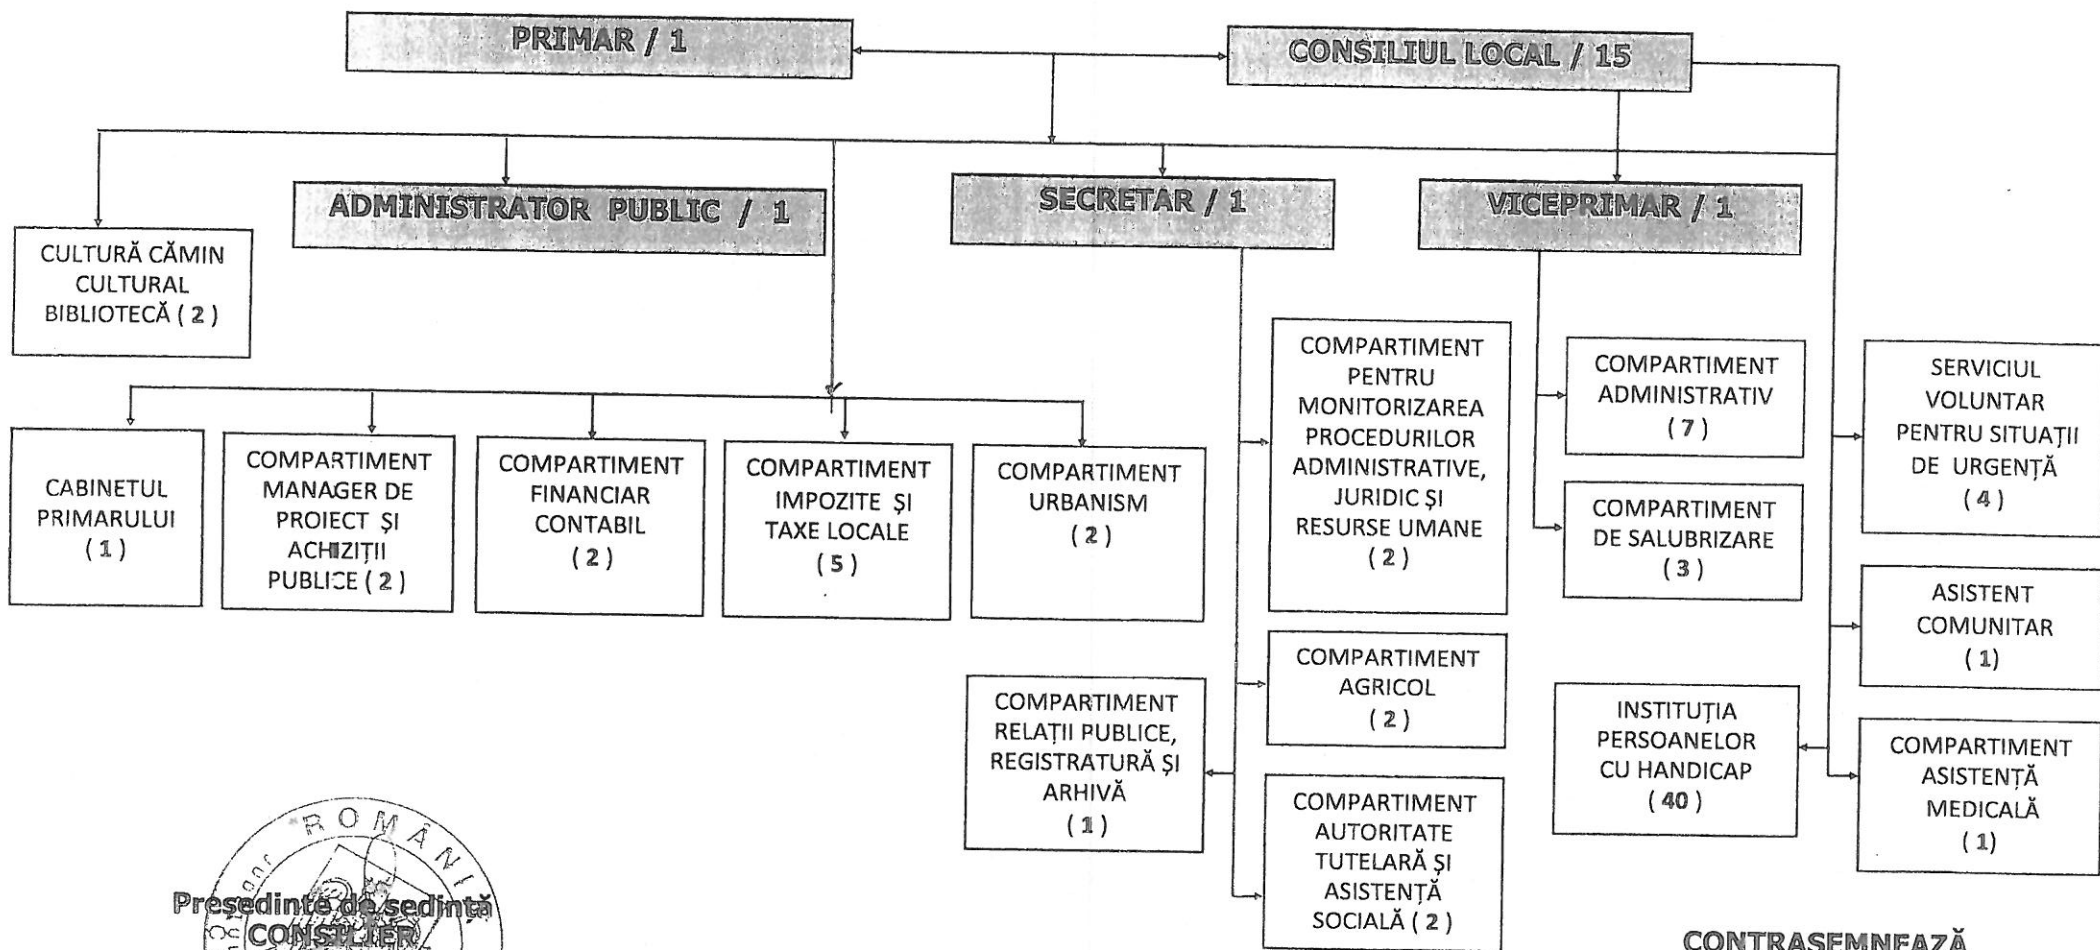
PRIMAR / 1

CONSILIUL LOCAL / 15

ADMINISTRATOR PUBLIC / 1

SECRETAR / 1

VICEPRIMAR / 1

CULTURĂ CĂMIN CULTURAL BIBLIOTECĂ ( 2 )

CABINETUL PRIMARULUI ( 1 )

COMPARTIMENT MANAGER DE PROIECT ŞI ACHIZIŢII PUBLICE ( 2 )

COMPARTIMENT FINANCIAR CONTABIL ( 2 )

COMPARTIMENT IMPOZITE ŞI TAXE LOCALE ( 5 )

COMPARTIMENT URBANISM ( 2 )

COMPARTIMENT PENTRU MONITORIZAREA PROCEDURILOR ADMINISTRATIVE, JURIDIC ŞI RESURSE UMANE ( 2 )

COMPARTIMENT ADMINISTRATIV ( 7 )

COMPARTIMENT DE SALUBRIZARE ( 3 )

SERVICIUL VOLUNTAR PENTRU SITUAŢII DE URGENŢĂ ( 4 )

ASISTENT COMUNITAR ( 1)

COMPARTIMENT AGRICOL ( 2 )

COMPARTIMENT RELAŢII PUBLICE, REGISTRATURĂ ŞI ARHIVĂ ( 1 )

INSTITUŢIA PERSOANELOR CU HANDICAP ( 40 )

COMPARTIMENT ASISTENŢĂ MEDICALĂ ( 1)

COMPARTIMENT AUTORITATE TUTELARĂ ŞI ASISTENŢĂ SOCIALĂ ( 2 )

ROMÂNIA

Preşedinte de şedinţă CONSILIER

CONTRASEMNEAZĂ